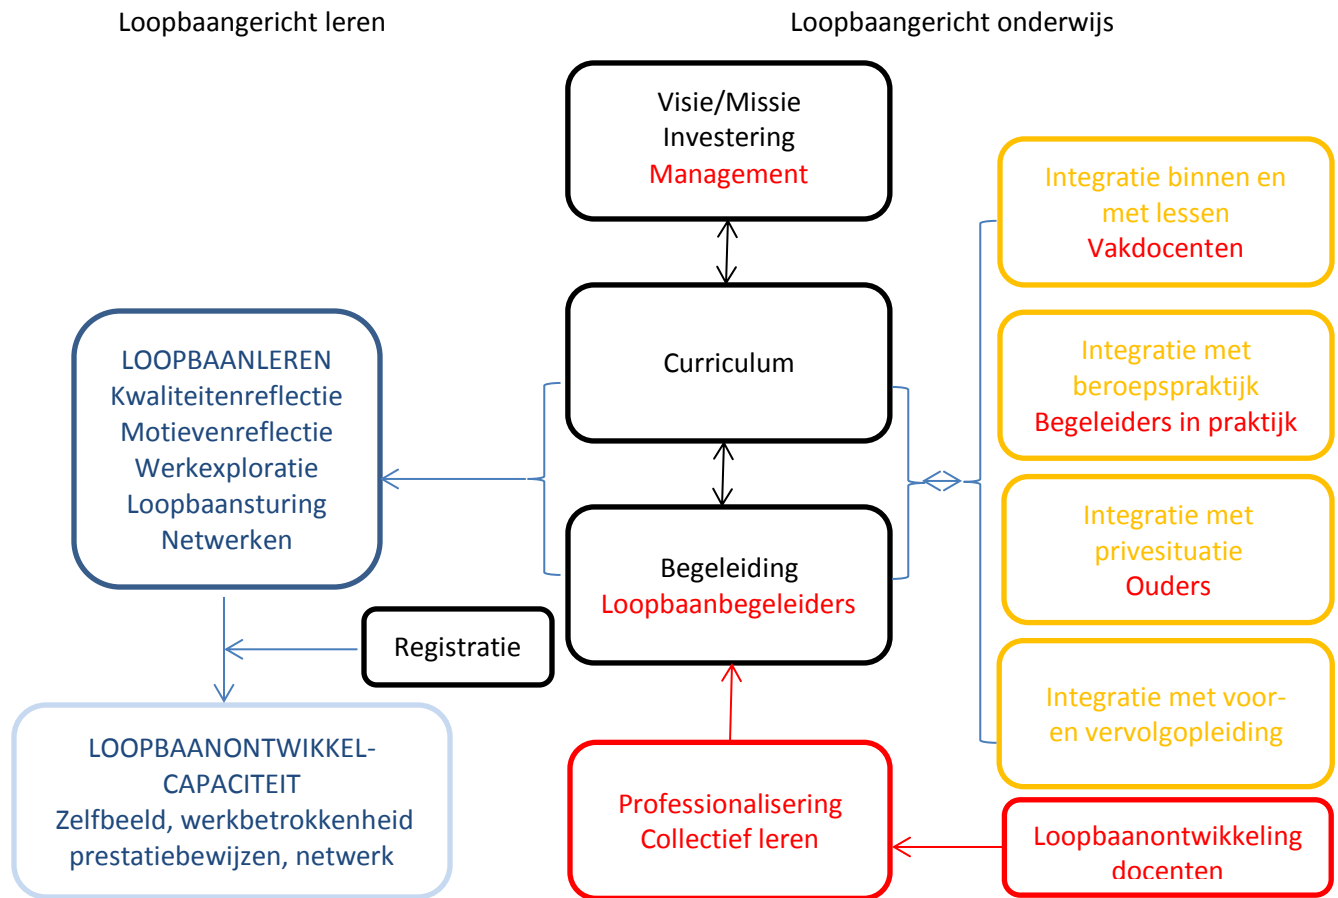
Loopbaangericht leren

Loopbaangericht onderwijs

Visie/Missie
Investering
Management

Integratie binnen en met lessen
Vakdocenten

Curriculum

LOOPBAANLEREN
Kwaliteitenreflectie
Motievenreflectie
Werkexploratie
Loopbaansturing
Netwerken

Integratie met beroepspraktijk
Begeleiders in praktijk

Begeleiding
Loopbaanbegeleiders

Integratie met privesituatie
Ouders

Registratie

Integratie met voor- en vervolgopleiding

LOOPBAANONTWIKKEL-CAPACITEIT
Zelfbeeld, werkbetrokkenheid
prestatiebewijzen, netwerk

Professionalisering
Collectief leren

Loopbaanontwikkeling docenten